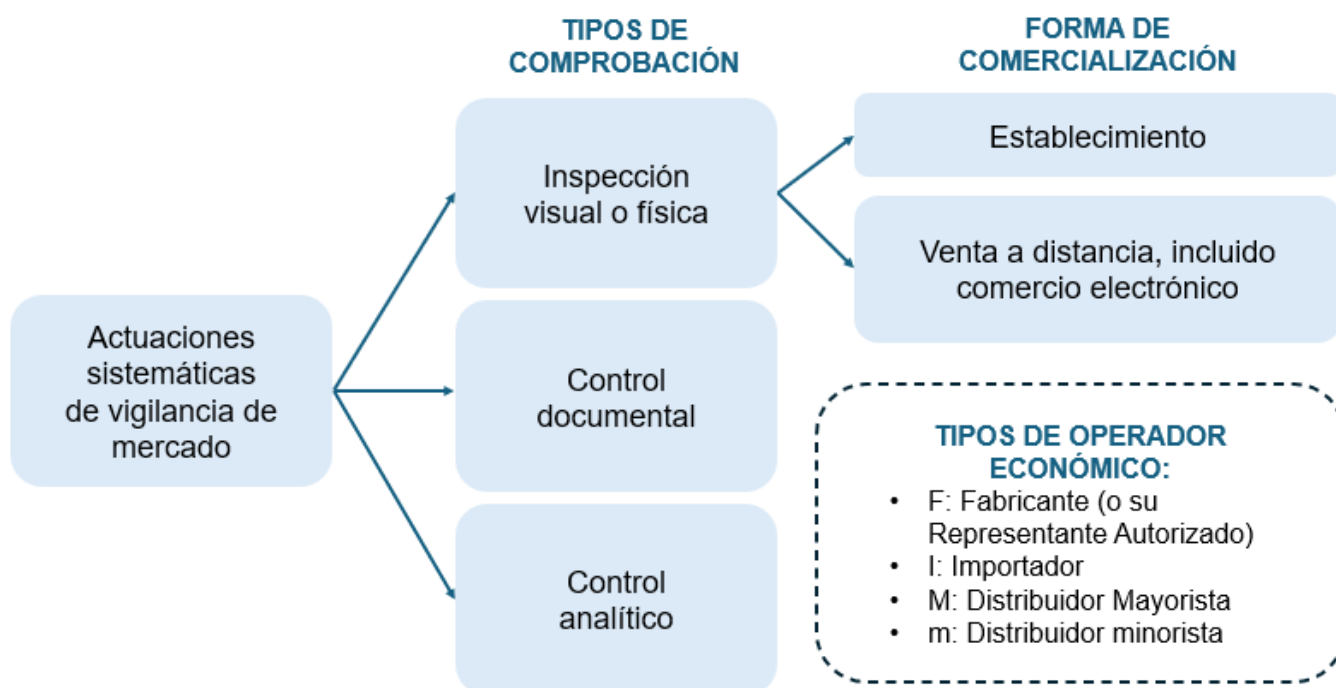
TIPOS DE COMPROBACIÓN

FORMA DE COMERCIALIZACIÓN

Actuaciones sistemáticas de vigilancia de mercado

Inspección visual o física

Control documental

Control analítico

Establecimiento

Venta a distancia, incluido comercio electrónico

TIPOS DE OPERADOR ECONÓMICO:
• F: Fabricante (o su Representante Autorizado)
• I: Importador
• M: Distribuidor Mayorista
• m: Distribuidor minorista